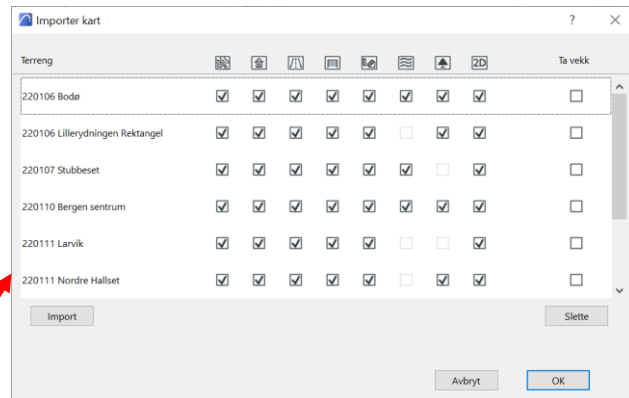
Importer kart

?

| Terreng | | | | | | | | 2D | Ta vekk |
|---|---|---|---|---|---|---|---|---|---|
| 220106 Bodø | ☑ | ☑ | ☑ | ☑ | ☑ | ☑ | ☑ | ☑ | ☐ |
| 220106 Lillerydningen Rektangel | ☑ | ☑ | ☑ | ☑ | ☑ | | ☑ | ☑ | ☐ |
| 220107 Stubbeset | ☑ | ☑ | ☑ | ☑ | ☑ | ☑ | | ☑ | ☐ |
| 220110 Bergen sentrum | ☑ | ☑ | ☑ | ☑ | ☑ | ☑ | ☑ | ☑ | ☐ |
| 220111 Larvik | ☑ | ☑ | ☑ | ☑ | ☑ | | | ☑ | ☐ |
| 220111 Nordre Hallset | ☑ | ☑ | ☑ | ☑ | ☑ | | ☑ | ☑ | ☐ |

Import

Slette

Avbryt

OK